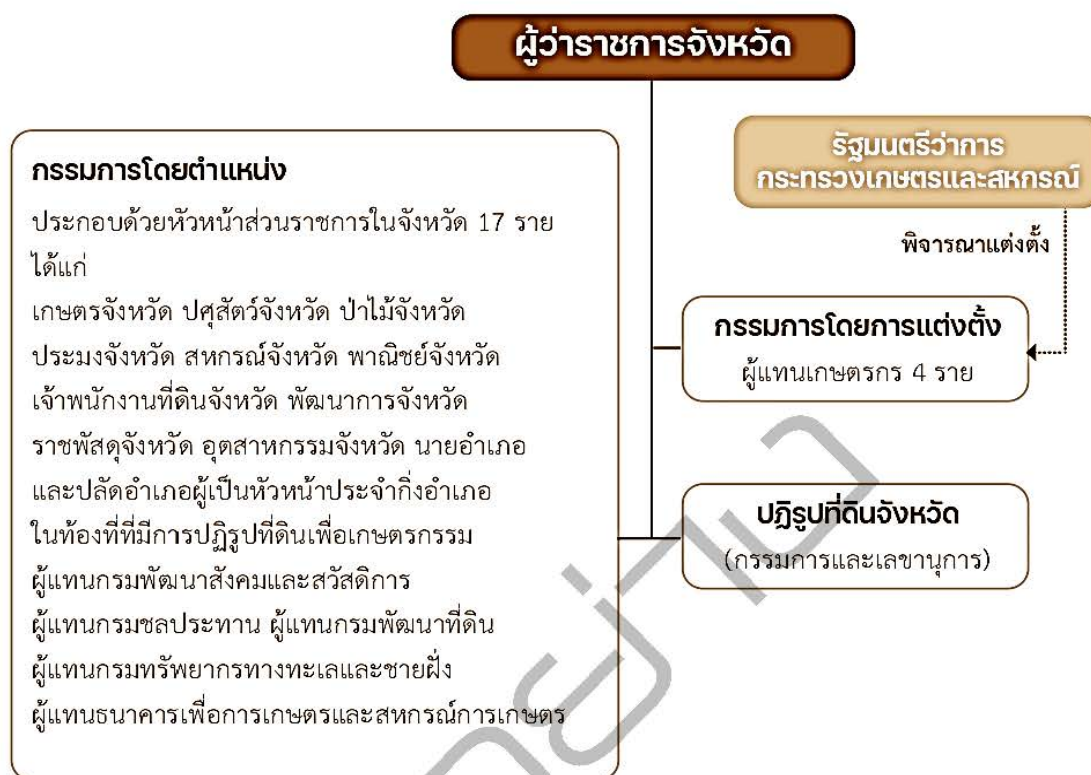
ผู้ว่าราชการจังหวัด

กรรมการโดยตำแหน่ง

ประกอบด้วยหัวหน้าส่วนราชการในจังหวัด 17 ราย ได้แก่
เกษตรจังหวัด ปศุสัตว์จังหวัด ป่าไม้จังหวัด ประมงจังหวัด สหกรณ์จังหวัด พาณิชย์จังหวัด เจ้าพนักงานที่ดินจังหวัด พัฒนาการจังหวัด ราชพัสดุจังหวัด อุตสาหกรรมจังหวัด นายอำเภอ และปลัดอำเภอผู้เป็นหัวหน้าประจำกิ่งอำเภอ ในท้องที่ที่มีการปฏิรูปที่ดินเพื่อเกษตรกรรม ผู้แทนกรมพัฒนาสังคมและสวัสดิการ ผู้แทนกรมชลประทาน ผู้แทนกรมพัฒนาที่ดิน ผู้แทนกรมทรัพยากรทางทะเลและชายฝั่ง ผู้แทนธนาคารเพื่อการเกษตรและสหกรณ์การเกษตร

รัฐมนตรีว่าการ
กระทรวงเกษตรและสหกรณ์

พิจารณาแต่งตั้ง

กรรมการโดยการแต่งตั้ง
ผู้แทนเกษตรกร 4 ราย

ปฏิรูปที่ดินจังหวัด
(กรรมการและเลขานุการ)